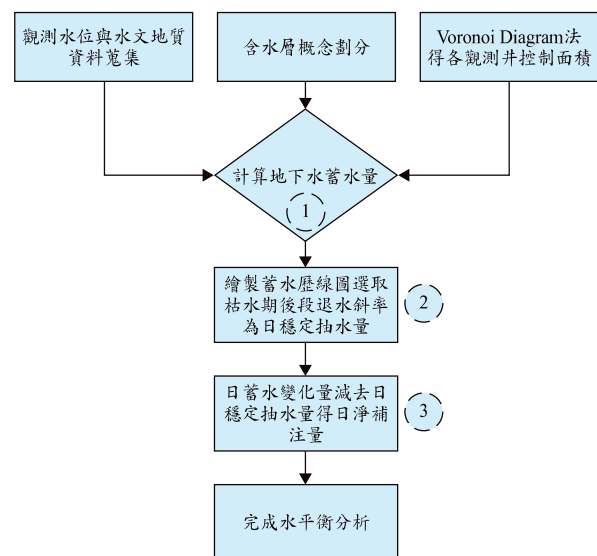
觀測水位與水文地質資料蒐集

含水層概念劃分

Voronoi Diagram法得各觀測井控制面積

計算地下水蓄水量

1

繪製蓄水歷線圖選取枯水期後段退水斜率為日穩定抽水量

2

日蓄水變化量減去日穩定抽水量得日淨補注量

3

完成水平衡分析